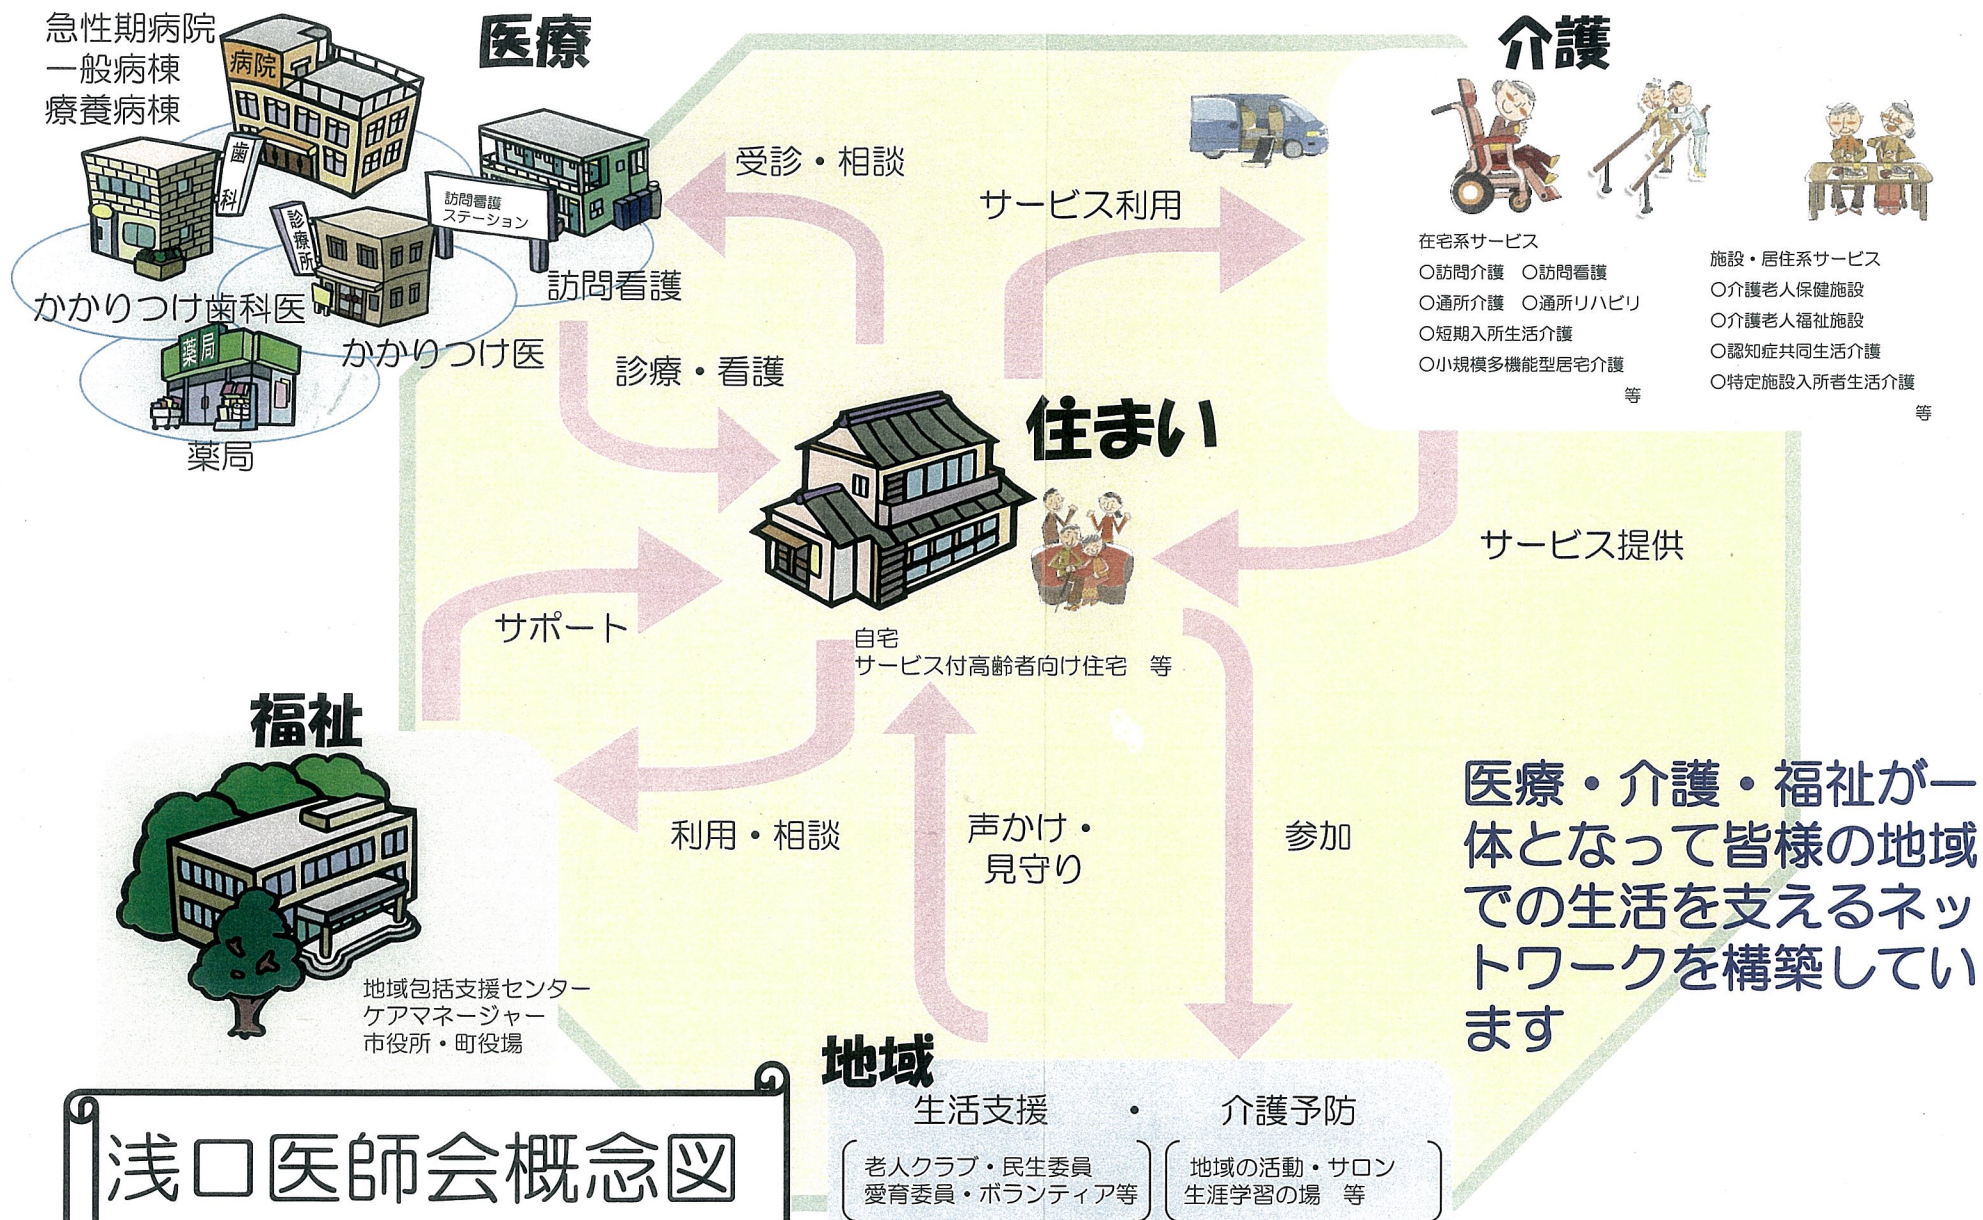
急性期病院
一般病棟
療養病棟

病院

医療

歯科

診療所

訪問看護ステーション

かかりつけ歯科医

かかりつけ医

訪問看護

薬局

薬局

受診・相談

診療・看護

サービス利用

介護

在宅系サービス
○訪問介護　○訪問看護
○通所介護　○通所リハビリ
○短期入所生活介護
○小規模多機能型居宅介護
等

施設・居住系サービス
○介護老人保健施設
○介護老人福祉施設
○認知症共同生活介護
○特定施設入所者生活介護
等

住まい

サービス提供

サポート

自宅
サービス付高齢者向け住宅　等

福祉

利用・相談

声かけ・
見守り

参加

医療・介護・福祉が一体となって皆様の地域での生活を支えるネットワークを構築しています

地域包括支援センター
ケアマネージャー
市役所・町役場

地域

生活支援　・　介護予防

老人クラブ・民生委員
愛育委員・ボランティア等

地域の活動・サロン
生涯学習の場　等

浅口医師会概念図